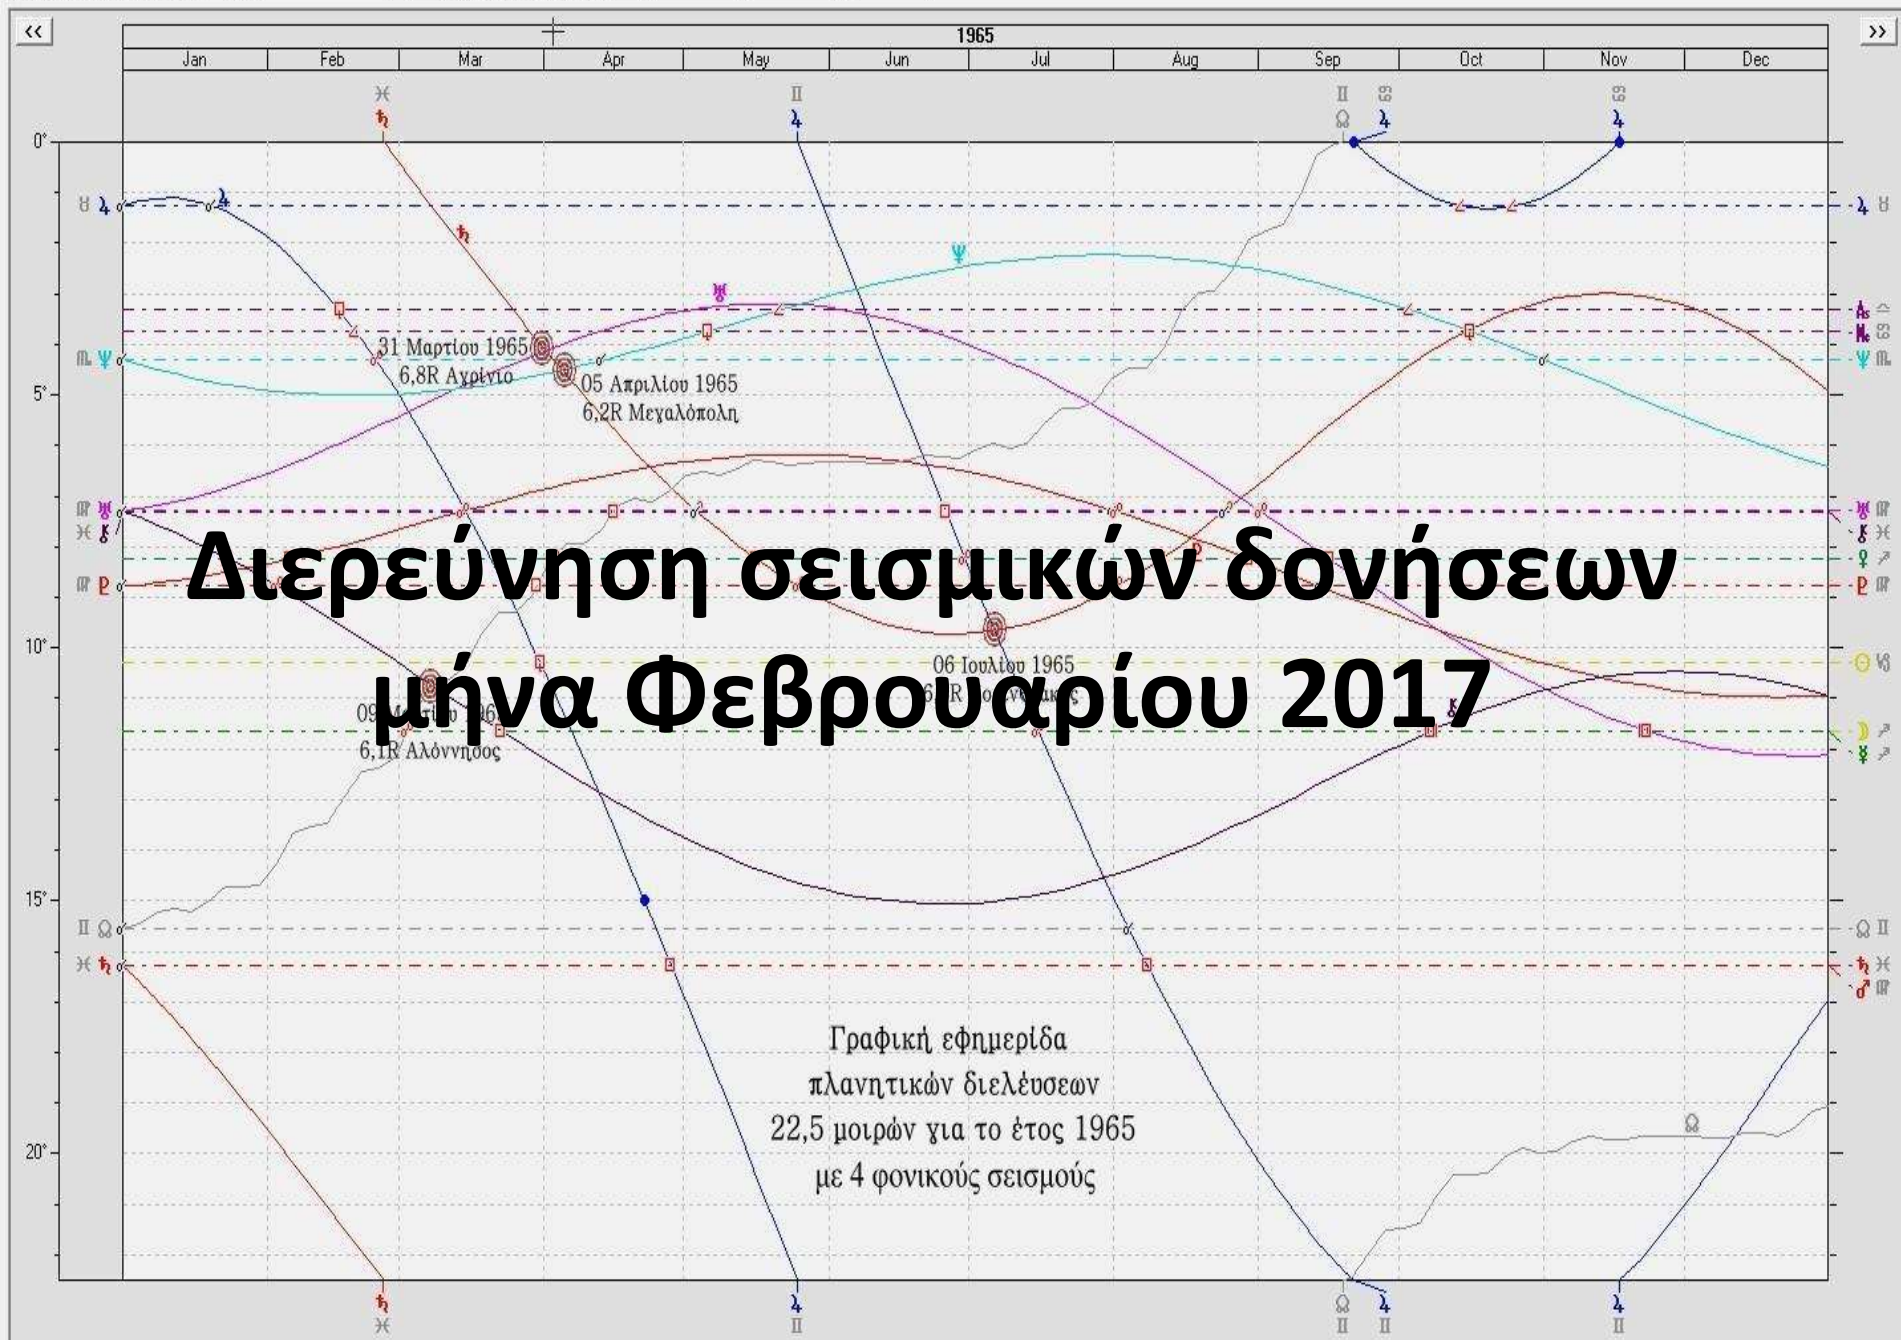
<<

>>

1965

| Jan | Feb | Mar | Apr | May | Jun | Jul | Aug | Sep | Oct | Nov | Dec |
|---|---|---|---|---|---|---|---|---|---|---|---|

0°

5°

10°

15°

20°

31 Μαρτίου 1965
6,8R Αγρίνιο

05 Απριλίου 1965
6,2R Μεγαλόπολη

06 Ιουλίου 1965
6,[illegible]R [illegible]

09 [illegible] 1965
6,1R Αλόννησος

Διερεύνηση σεισμικών δονήσεων μήνα Φεβρουαρίου 2017

Γραφική εφημερίδα
πλανητικών διελέυσεων
22,5 μοιρών για το έτος 1965
με 4 φονικούς σεισμούς